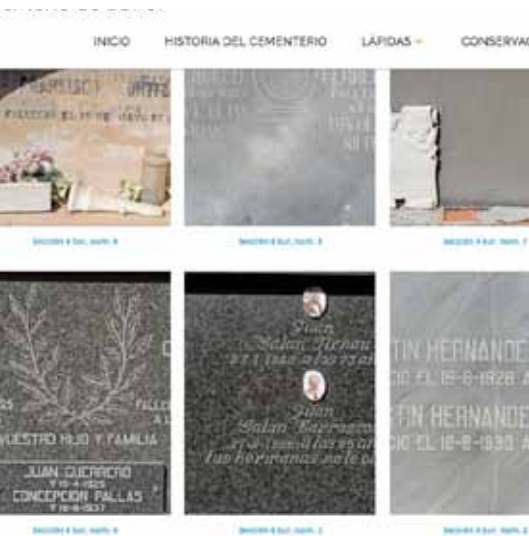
INICIO HISTORIA DEL CEMENTERIO LÁPIDAS CONSERVAC

FRANCISCO

FALLECIO EL

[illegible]

Sección 4 Sur, núm. 8

Sección 4 Sur, núm. 3

Sección 4 Sur, núm. 7

FALLE

VUESTRO HIJO Y FAMILIA

JUAN GUERRERO

CONCEPCION PALLAS

Juan

Juan

sus hermanos no le o

TIN HERNANDE

CIO EL 18-8-1928 A

TIN HERNANDE

CIO EL 18-8-1930 A

Sección 4 Sur, núm. 6

Sección 4 Sur, núm. 1

Sección 4 Sur, núm. 2